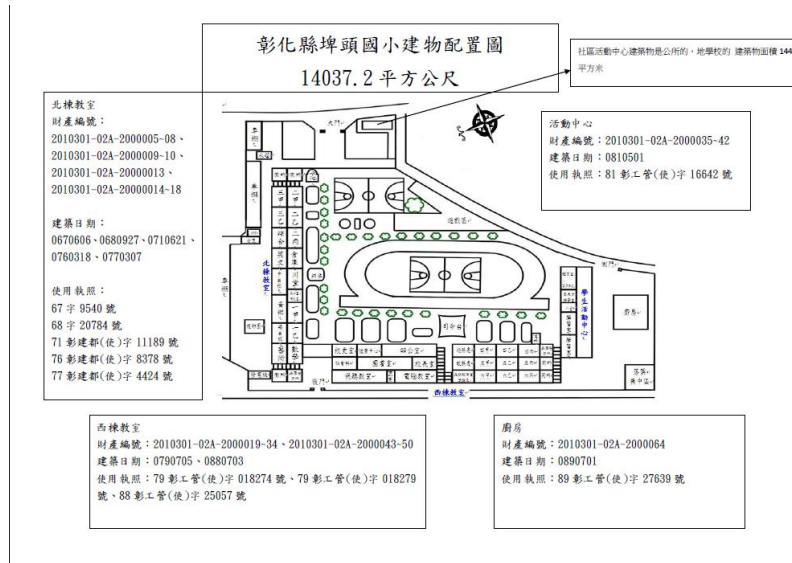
彰化縣埤頭國小建物配置圖

14037.2 平方公尺

社區活動中心建築物是公所的，地學校的 建築物面積 144 平方米

北棟教室
財產編號：
2010301-02A-2000005-08、
2010301-02A-2000009-10、
2010301-02A-2000013、
2010301-02A-20000014-18

建築日期：
0670606、0680927、0710621、
0760318、0770307

使用執照：
67 字 9540 號
68 字 20784 號
71 彰建都(使)字 11189 號
76 彰建都(使)字 8378 號
77 彰建都(使)字 4424 號

活動中心
財產編號：2010301-02A-2000035-42
建築日期：0810501
使用執照：81 彰工管(使)字 16642 號

北棟教室

學生活動中心

司令台

西棟教室

西棟教室
財產編號：2010301-02A-2000019-34、2010301-02A-2000043-50
建築日期：0790705、0880703
使用執照：79 彰工管(使)字 018274 號、79 彰工管(使)字 018279 號、88 彰工管(使)字 25057 號

廚房
財產編號：2010301-02A-2000064
建築日期：0890701
使用執照：89 彰工管(使)字 27639 號